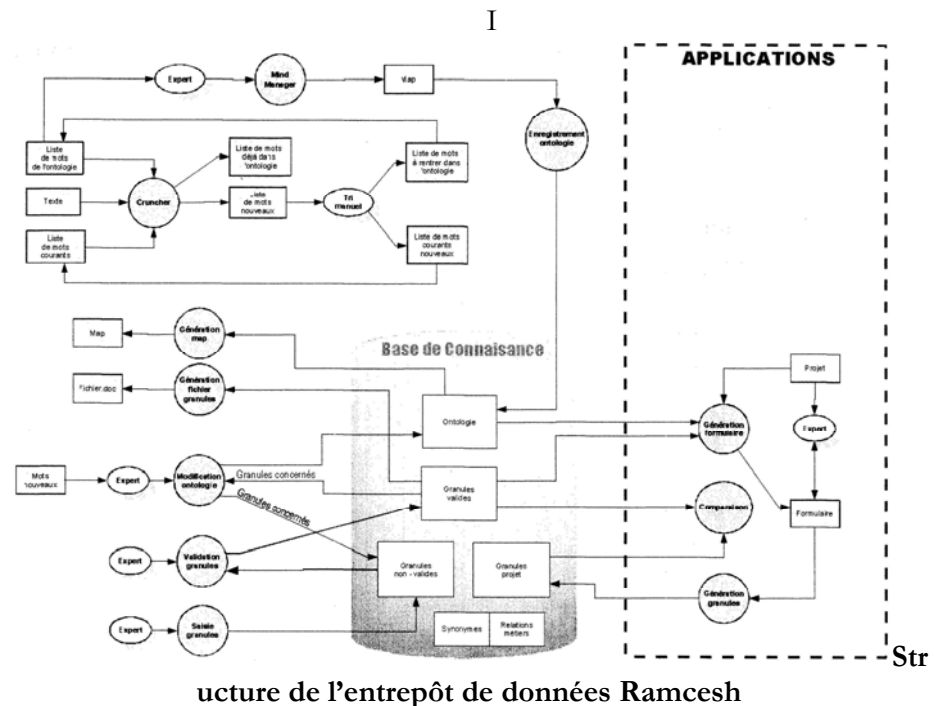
I

APPLICATIONS

Expert

Mind Manager

Map

Enregistrement ontologie

Liste de mots de l'ontologie

Liste de mots déjà dans l'ontologie

Liste de mots à rentrer dans l'ontologie

Texte

Cruncher

Liste de mots nouveaux

Tri manuel

Liste de mots courants

Liste de mots courants nouveaux

Map

Génération map

Base de Connaisance

Fichier.doc

Génération fichier granules

Projet

Ontologie

Génération formulaire

Expert

Mots nouveaux

Expert

Modification ontologie

Granules concernés

Granules validés

Granules concernés

Comparaison

Formulaire

Expert

Validation granules

Granules non - validés

Granules projet

Génération granules

Expert

Saisie granules

Synonymes

Relations métiers

Str

ucture de l'entrepôt de données Ramcesh